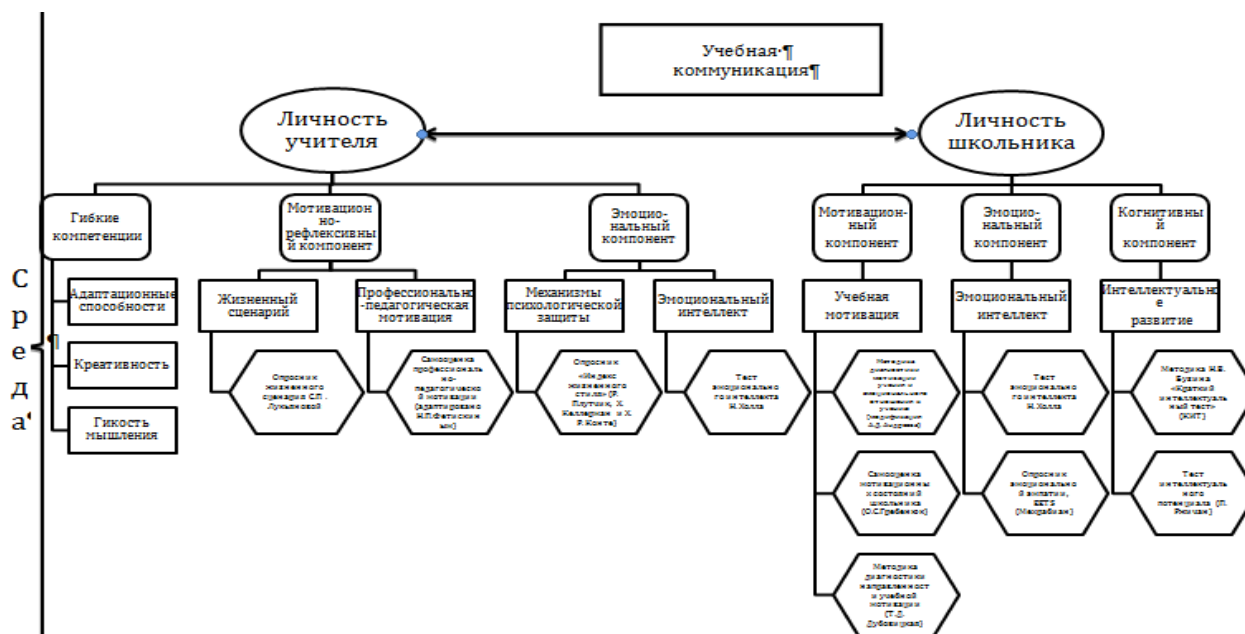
Учебная·¶ коммуникация¶

Личность учителя

Личность школьника

С р е д а

Гибкие компетенции

Адаптационные способности

Креативность

Гикость мышления

Мотивационно-рефлексивный компонент

Жизненный сценарий

Опросник жизненного сценария С.П. Лукьяновой

Профессионально-педагогическая мотивация

Самооценка профессионально-педагогической мотивации (адаптирована Н.П.Фетискиным)

Эмоциональный компонент

Механизмы психологической защиты

Опросник «Индекс жизненного стиля» (Р. Плутчик, Х. Келлерман и Х. Р.Конте)

Эмоциональный интеллект

Тест эмоционального интеллекта Н.Холла

Мотивационный компонент

Учебная мотивация

Методика диагностики мотивации учения и эмоционального отношения к учению (модификация А.Д.Андреевой)

Самооценка мотивационных состояний школьника (О.С.Гребенюк)

Методика диагностики направленности учебной мотивации (Т.Д. Дубовицкая)

Эмоциональный компонент

Эмоциональный интеллект

Тест эмоционального интеллекта Н.Холла

Опросник эмоциональной эмпатии, BEES (Мехрабиан)

Когнитивный компонент

Интеллектуальное развитие

Методика Н.В. Бузина «Краткий интеллектуальный тест» (КИТ)

Тест интеллектуального потенциала (П. Ржичан)